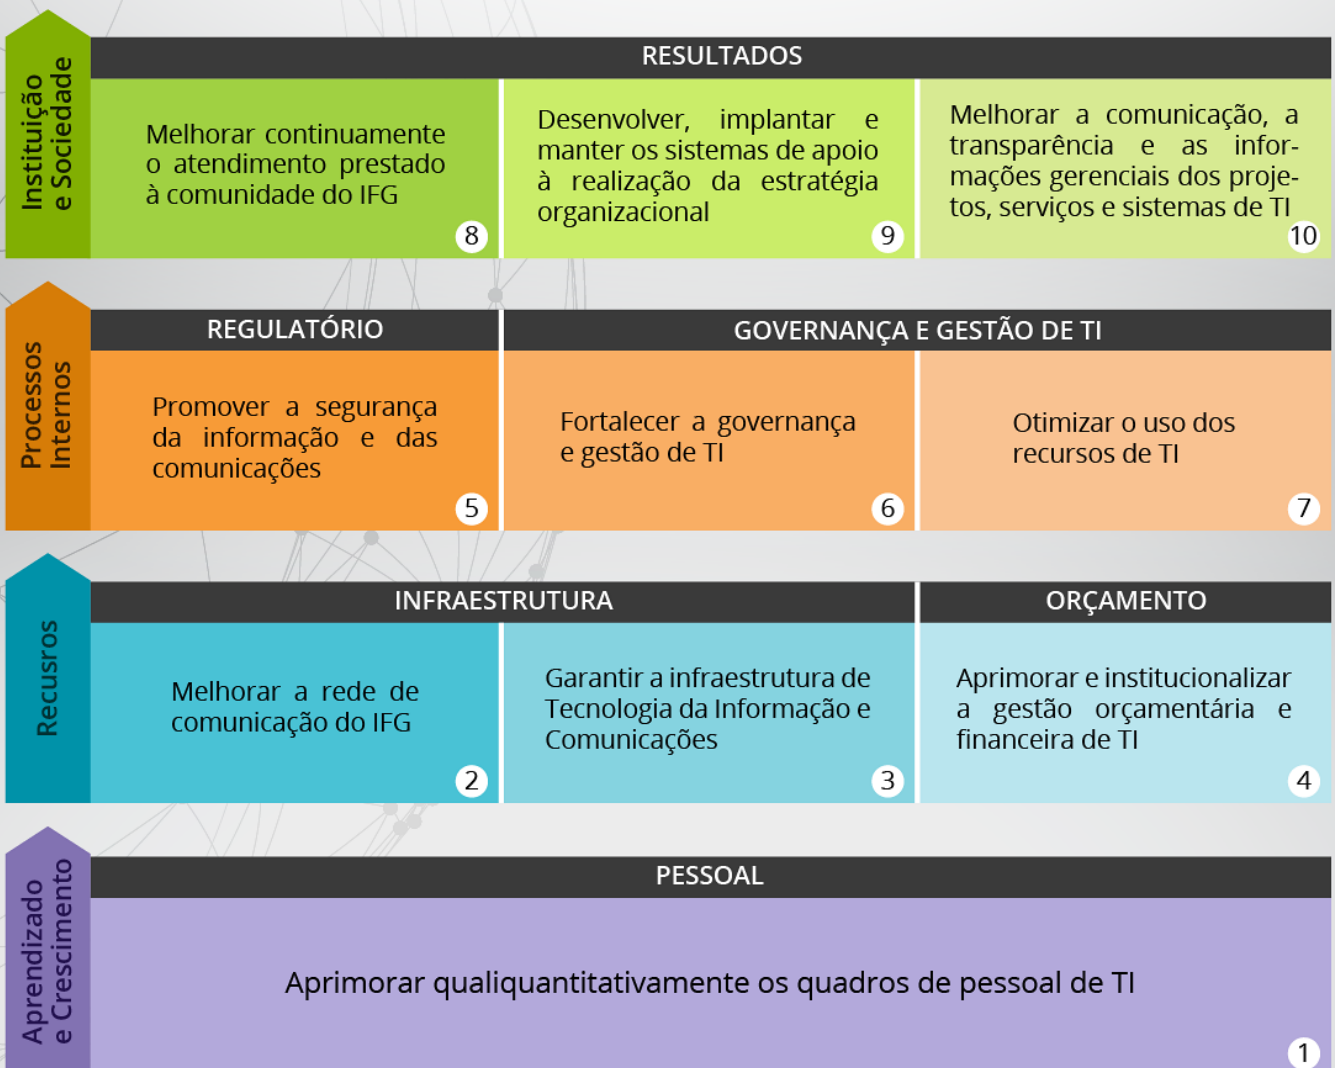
Instituição e Sociedade

RESULTADOS

Melhorar continuamente o atendimento prestado à comunidade do IFG

8

Desenvolver, implantar e manter os sistemas de apoio à realização da estratégia organizacional

9

Melhorar a comunicação, a transparência e as informações gerenciais dos projetos, serviços e sistemas de TI

10

Processos Internos

REGULATÓRIO

Promover a segurança da informação e das comunicações

5

GOVERNANÇA E GESTÃO DE TI

Fortalecer a governança e gestão de TI

6

Otimizar o uso dos recursos de TI

7

Recursos

INFRAESTRUTURA

Melhorar a rede de comunicação do IFG

2

Garantir a infraestrutura de Tecnologia da Informação e Comunicações

3

ORÇAMENTO

Aprimorar e institucionalizar a gestão orçamentária e financeira de TI

4

Aprendizado e Crescimento

PESSOAL

Aprimorar qualiquantitativamente os quadros de pessoal de TI

1